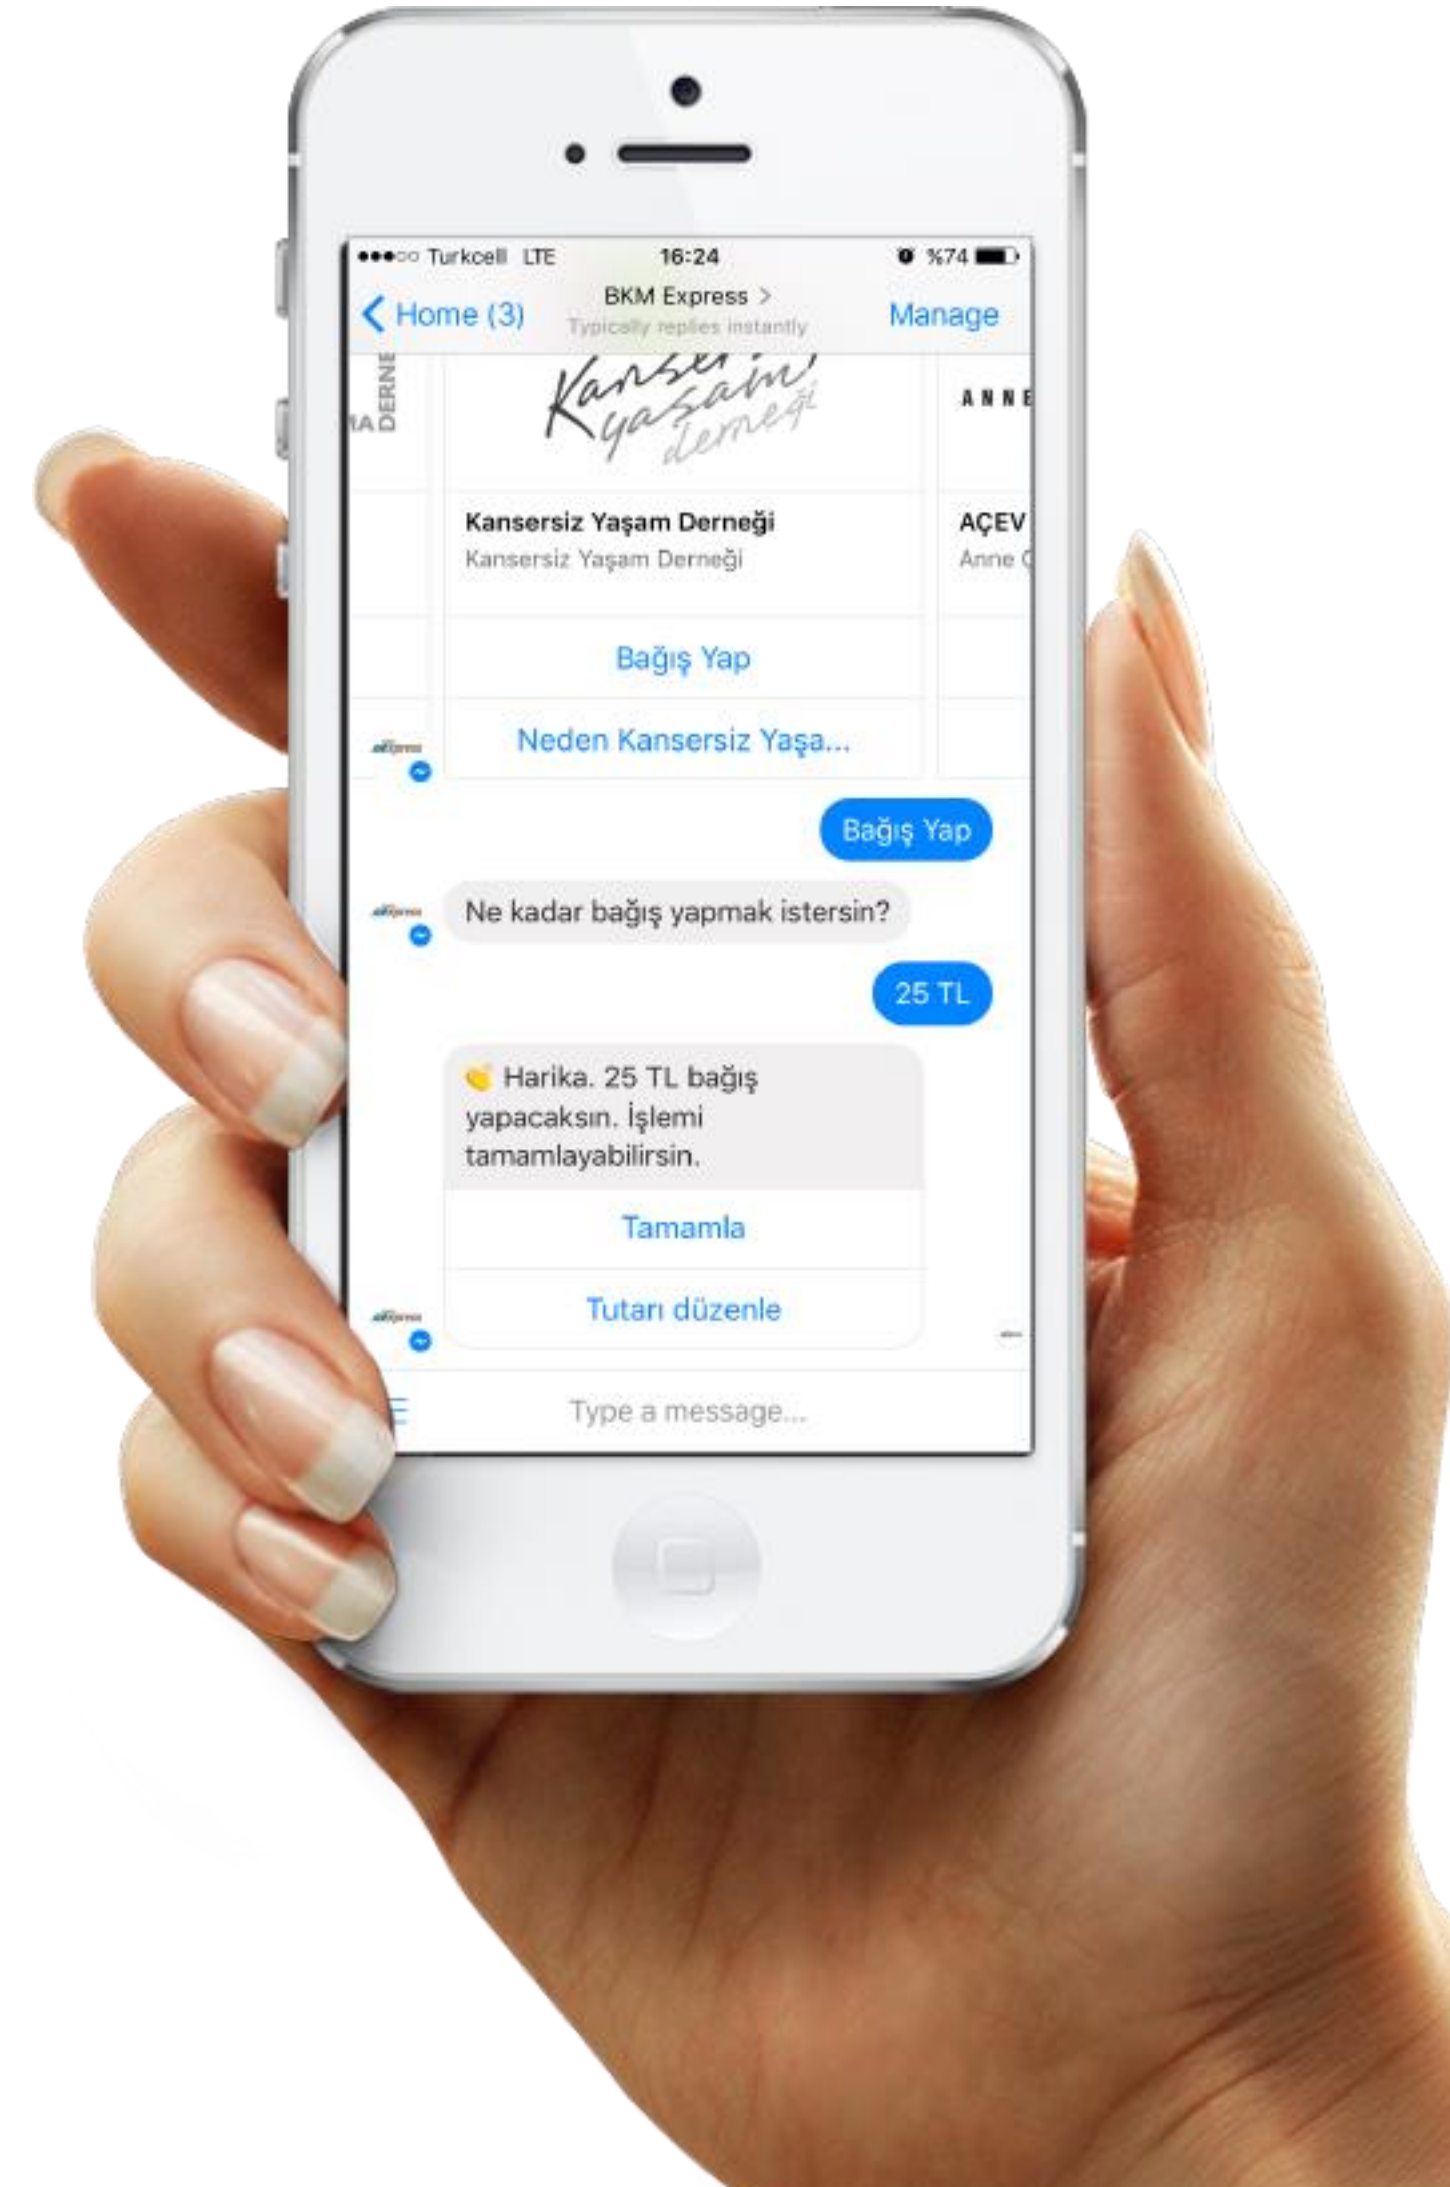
●●●○○ Turkcell LTE 16:24 %74

Home (3)

BKM Express >
Typically replies instantly

Manage

DERNE

Kansersiz yaşam derneği

ANNE

Kansersiz Yaşam Derneği
Kansersiz Yaşam Derneği

AÇEV
Anne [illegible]

Bağış Yap

Neden Kansersiz Yaşa...

Bağış Yap

Ne kadar bağış yapmak istersin?

25 TL

Harika. 25 TL bağış yapacaksın. İşlemi tamamlayabilirsin.

Tamamla

Tutarı düzenle

Type a message...